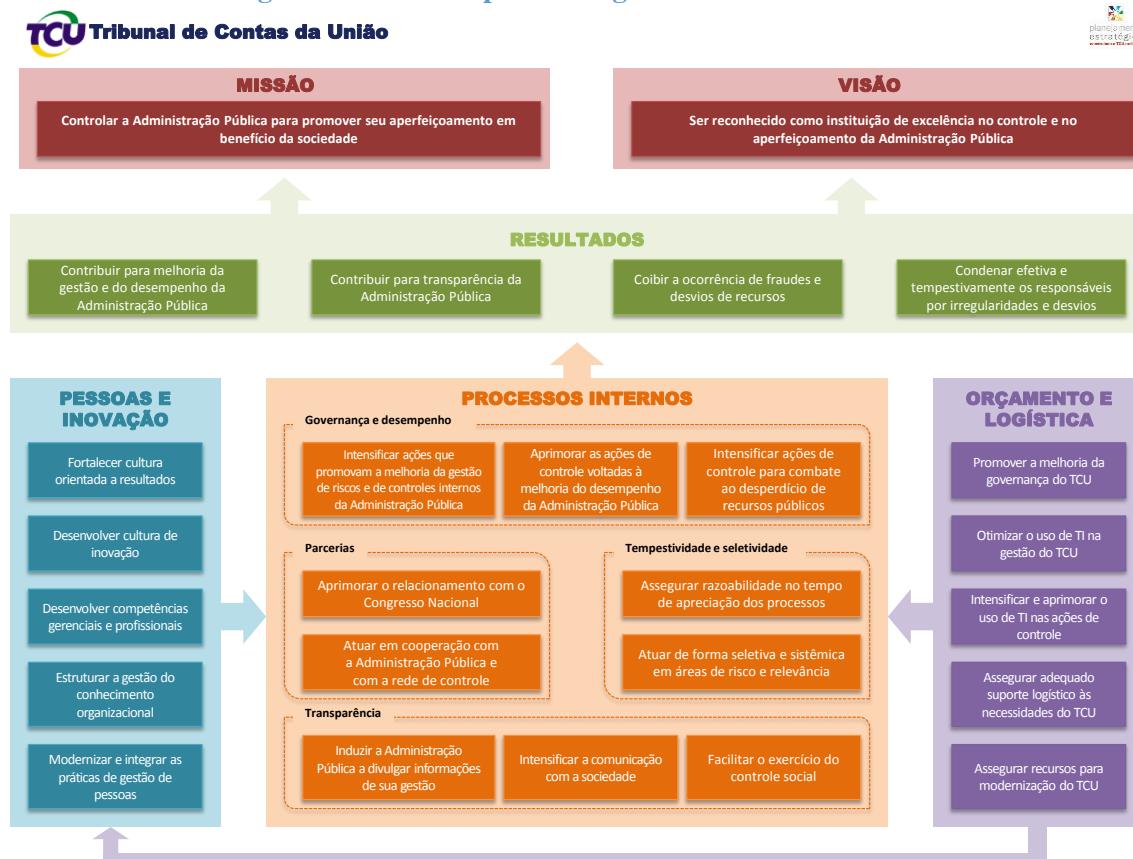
TCU Tribunal de Contas da União

planejamento estratégico

MISSÃO

Controlar a Administração Pública para promover seu aperfeiçoamento em benefício da sociedade

VISÃO

Ser reconhecido como instituição de excelência no controle e no aperfeiçoamento da Administração Pública

RESULTADOS

Contribuir para melhoria da gestão e do desempenho da Administração Pública

Contribuir para transparência da Administração Pública

Coibir a ocorrência de fraudes e desvios de recursos

Condenar efetiva e tempestivamente os responsáveis por irregularidades e desvios

PESSOAS E INOVAÇÃO

Fortalecer cultura orientada a resultados

Desenvolver cultura de inovação

Desenvolver competências gerenciais e profissionais

Estruturar a gestão do conhecimento organizacional

Modernizar e integrar as práticas de gestão de pessoas

PROCESSOS INTERNOS

Governança e desempenho

Intensificar ações que promovam a melhoria da gestão de riscos e de controles internos da Administração Pública

Aprimorar as ações de controle voltadas à melhoria do desempenho da Administração Pública

Intensificar ações de controle para combate ao desperdício de recursos públicos

Parcerias

Aprimorar o relacionamento com o Congresso Nacional

Atuar em cooperação com a Administração Pública e com a rede de controle

Tempestividade e seletividade

Assegurar razoabilidade no tempo de apreciação dos processos

Atuar de forma seletiva e sistêmica em áreas de risco e relevância

Transparência

Induzir a Administração Pública a divulgar informações de sua gestão

Intensificar a comunicação com a sociedade

Facilitar o exercício do controle social

ORÇAMENTO E LOGÍSTICA

Promover a melhoria da governança do TCU

Otimizar o uso de TI na gestão do TCU

Intensificar e aprimorar o uso de TI nas ações de controle

Assegurar adequado suporte logístico às necessidades do TCU

Assegurar recursos para modernização do TCU